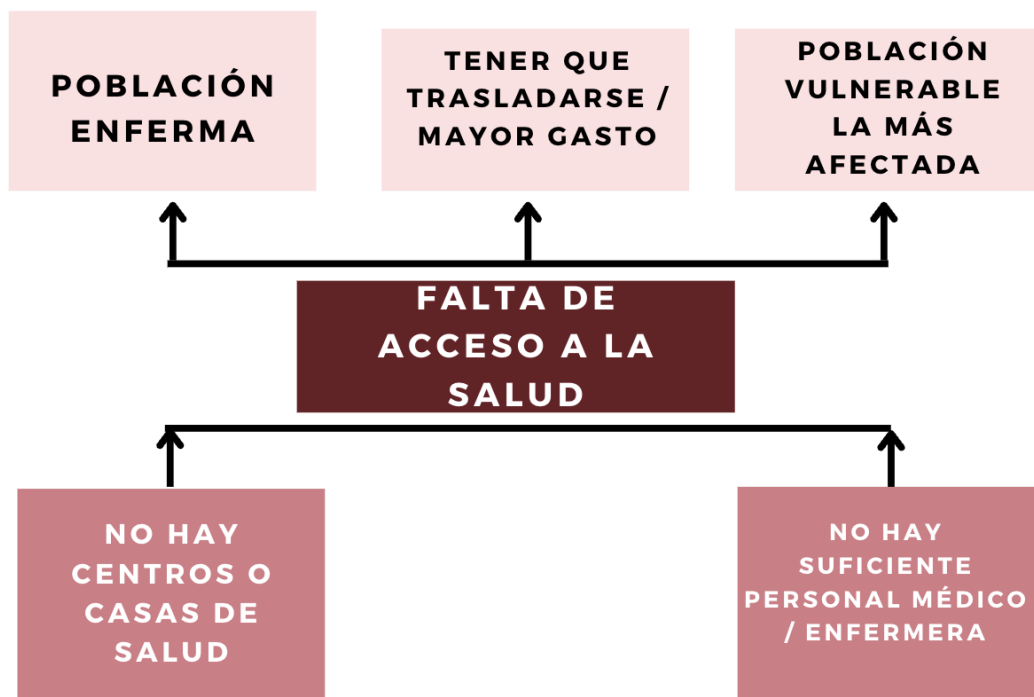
POBLACIÓN ENFERMA

TENER QUE TRASLADARSE / MAYOR GASTO

POBLACIÓN VULNERABLE LA MÁS AFECTADA

FALTA DE ACCESO A LA SALUD

NO HAY CENTROS O CASAS DE SALUD

NO HAY SUFICIENTE PERSONAL MÉDICO / ENFERMERA